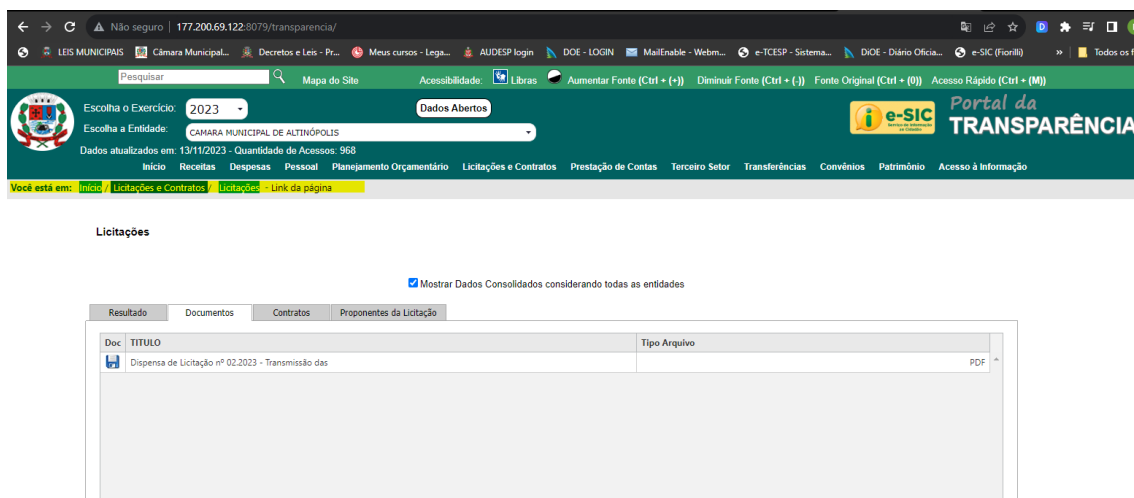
Não seguro | 177.200.69.122:8079/transparencia/

LEIS MUNICIPAIS Câmara Municipal... Decretos e Leis - Pr... Meus cursos - Lega... AUDESP login DOE - LOGIN MailEnable - Webm... e-TCESP - Sistema... DiOE - Diário Oficia... e-SIC (Fiorilli) » Todos os f

Pesquisar Mapa do Site Acessibilidade: Libras Aumentar Fonte (Ctrl + (+)) Diminuir Fonte (Ctrl + (-)) Fonte Original (Ctrl + (0)) Acesso Rápido (Ctrl + (M))

Escolha o Exercício: 2023
Dados Abertos
Escolha a Entidade: CAMARA MUNICIPAL DE ALTINÓPOLIS
Dados atualizados em: 13/11/2023 - Quantidade de Acessos: 968

e-SIC Serviço de Informação ao Cidadão
Portal da TRANSPARÊNCIA

Início Receitas Despesas Pessoal Planejamento Orçamentário Licitações e Contratos Prestação de Contas Terceiro Setor Transferências Convênios Patrimônio Acesso à Informação

Você está em: Início / Licitações e Contratos / Licitações - Link da página

Licitações

Mostrar Dados Consolidados considerando todas as entidades

Resultado Documentos Contratos Proponentes da Licitação

| Doc | TITULO | Tipo Arquivo |
|---|---|---|
| | Dispensa de Licitação nº 02.2023 - Transmissão das | PDF |